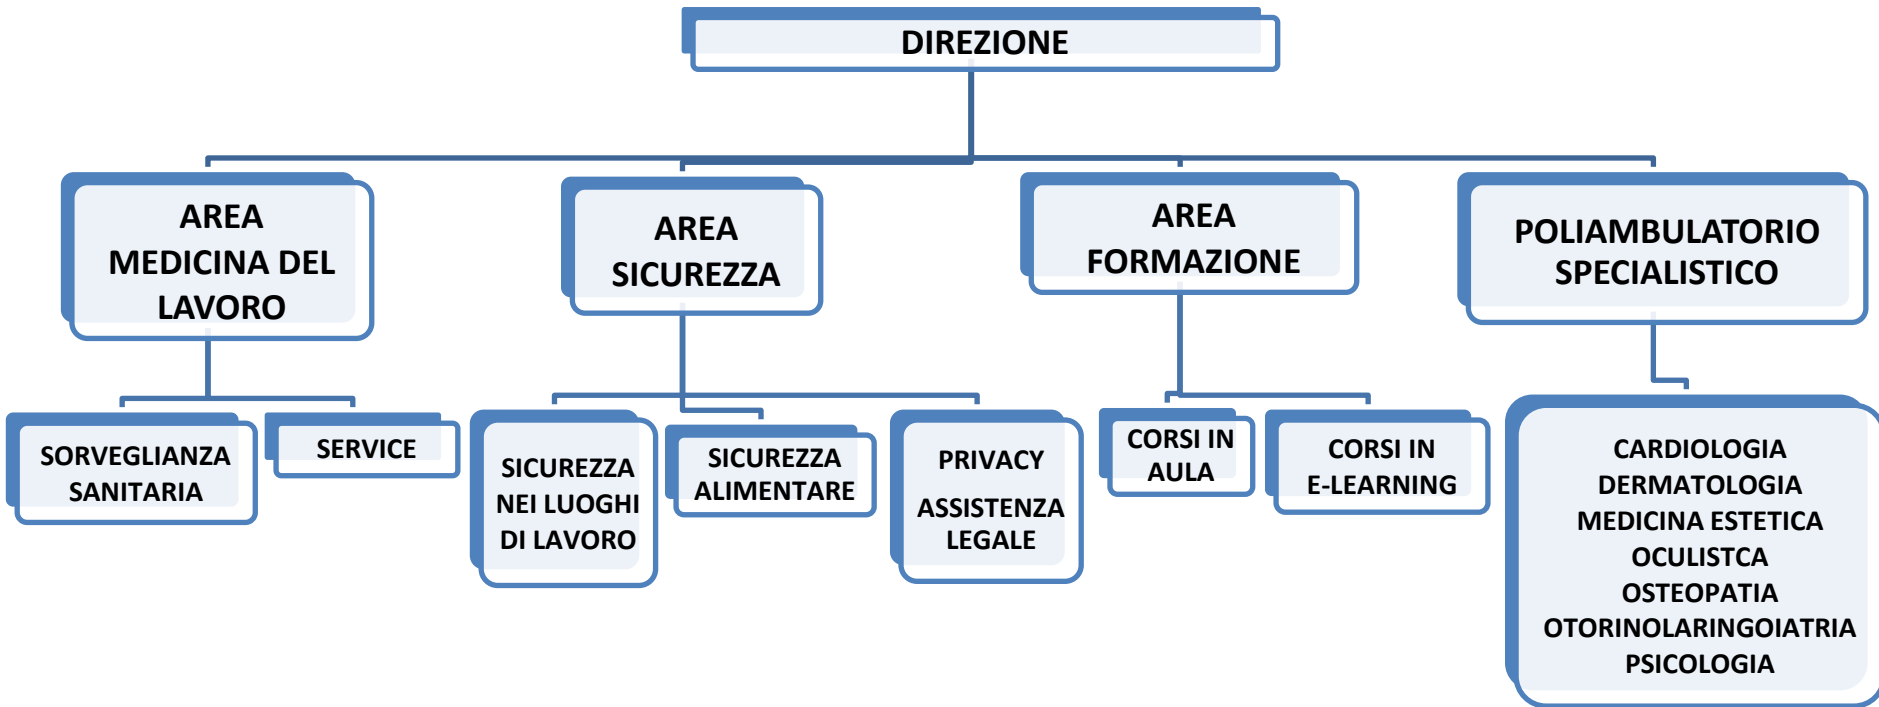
DIREZIONE

AREA MEDICINA DEL LAVORO

AREA SICUREZZA

AREA FORMAZIONE

POLIAMBULATORIO SPECIALISTICO

SORVEGLIANZA SANITARIA

SERVICE

SICUREZZA NEI LUOGHI DI LAVORO

SICUREZZA ALIMENTARE

PRIVACY

ASSISTENZA LEGALE

CORSI IN AULA

CORSI IN E-LEARNING

CARDIOLOGIA
DERMATOLOGIA
MEDICINA ESTETICA
OCULISTCA
OSTEOPATIA
OTORINOLARINGOIATRIA
PSICOLOGIA